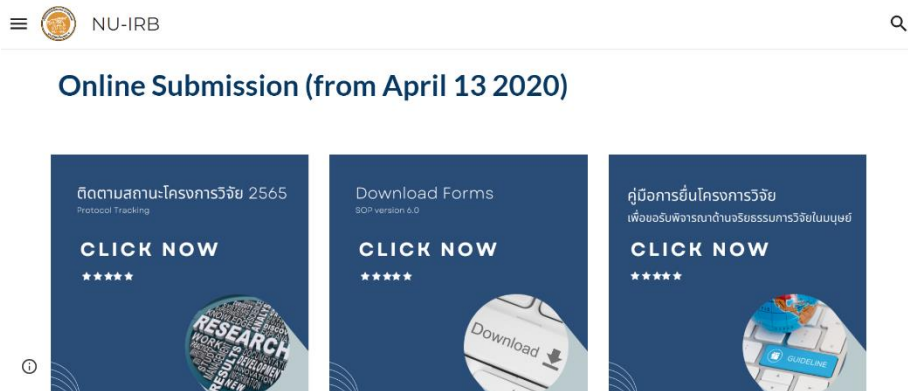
NU-IRB

Online Submission (from April 13 2020)

ติดตามสถานะโครงการวิจัย 2565
Protocol Tracking
CLICK NOW
★★★★★
RESEARCH
DEVELOPMENT

Download Forms
SOP version 6.0
CLICK NOW
★★★★★
Download

คู่มือการยื่นโครงการวิจัย
เพื่อขอรับพิจารณาด้านจริยธรรมการวิจัยในมนุษย์
CLICK NOW
★★★★★
GUIDELINE